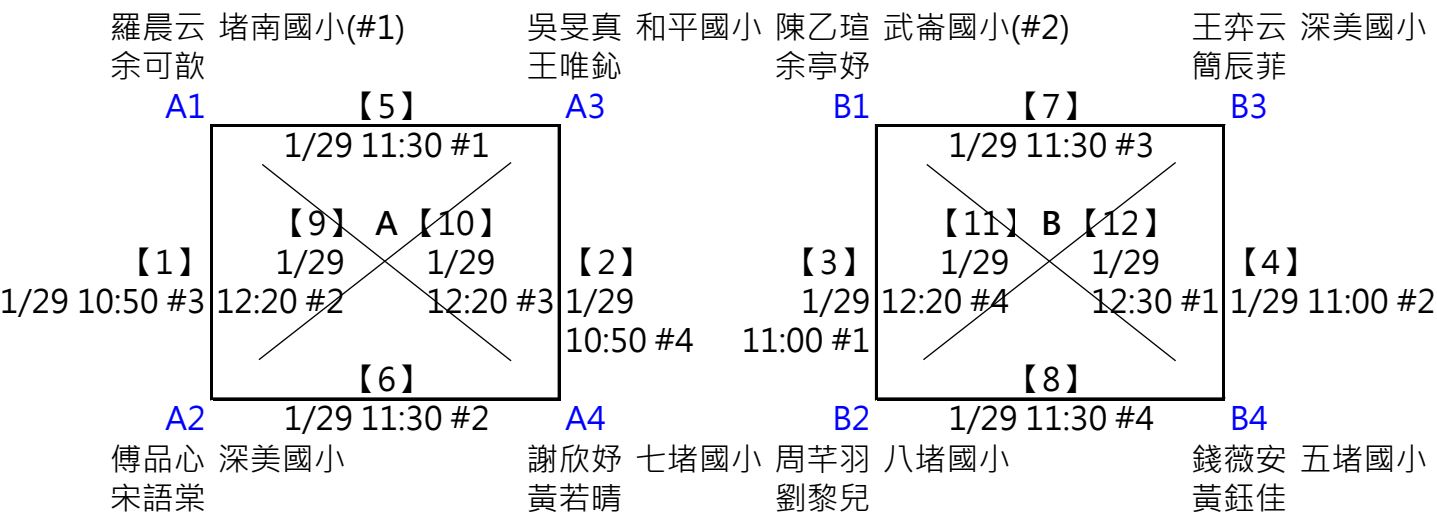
羅晨云 堵南國小(#1)
余可歆

吳旻真 和平國小
王唯鈊

陳乙瑄 武崙國小(#2)
余亭妤

王弈云 深美國小
簡辰菲

A1

【5】
1/29 11:30 #1

A3

B1

【7】
1/29 11:30 #3

B3

【9】 A 【10】
1/29 1/29
12:20 #2 12:20 #3

【1】
1/29 10:50 #3

【2】
1/29
10:50 #4

【3】
1/29
11:00 #1

【11】 B 【12】
1/29 1/29
12:20 #4 12:30 #1

【4】
1/29 11:00 #2

【6】
1/29 11:30 #2

【8】
1/29 11:30 #4

A2

A4

B2

B4

傅品心 深美國小
宋語棠

謝欣妤 七堵國小
黃若晴

周芊羽 八堵國小
劉黎兒

錢薇安 五堵國小
黃鈺佳